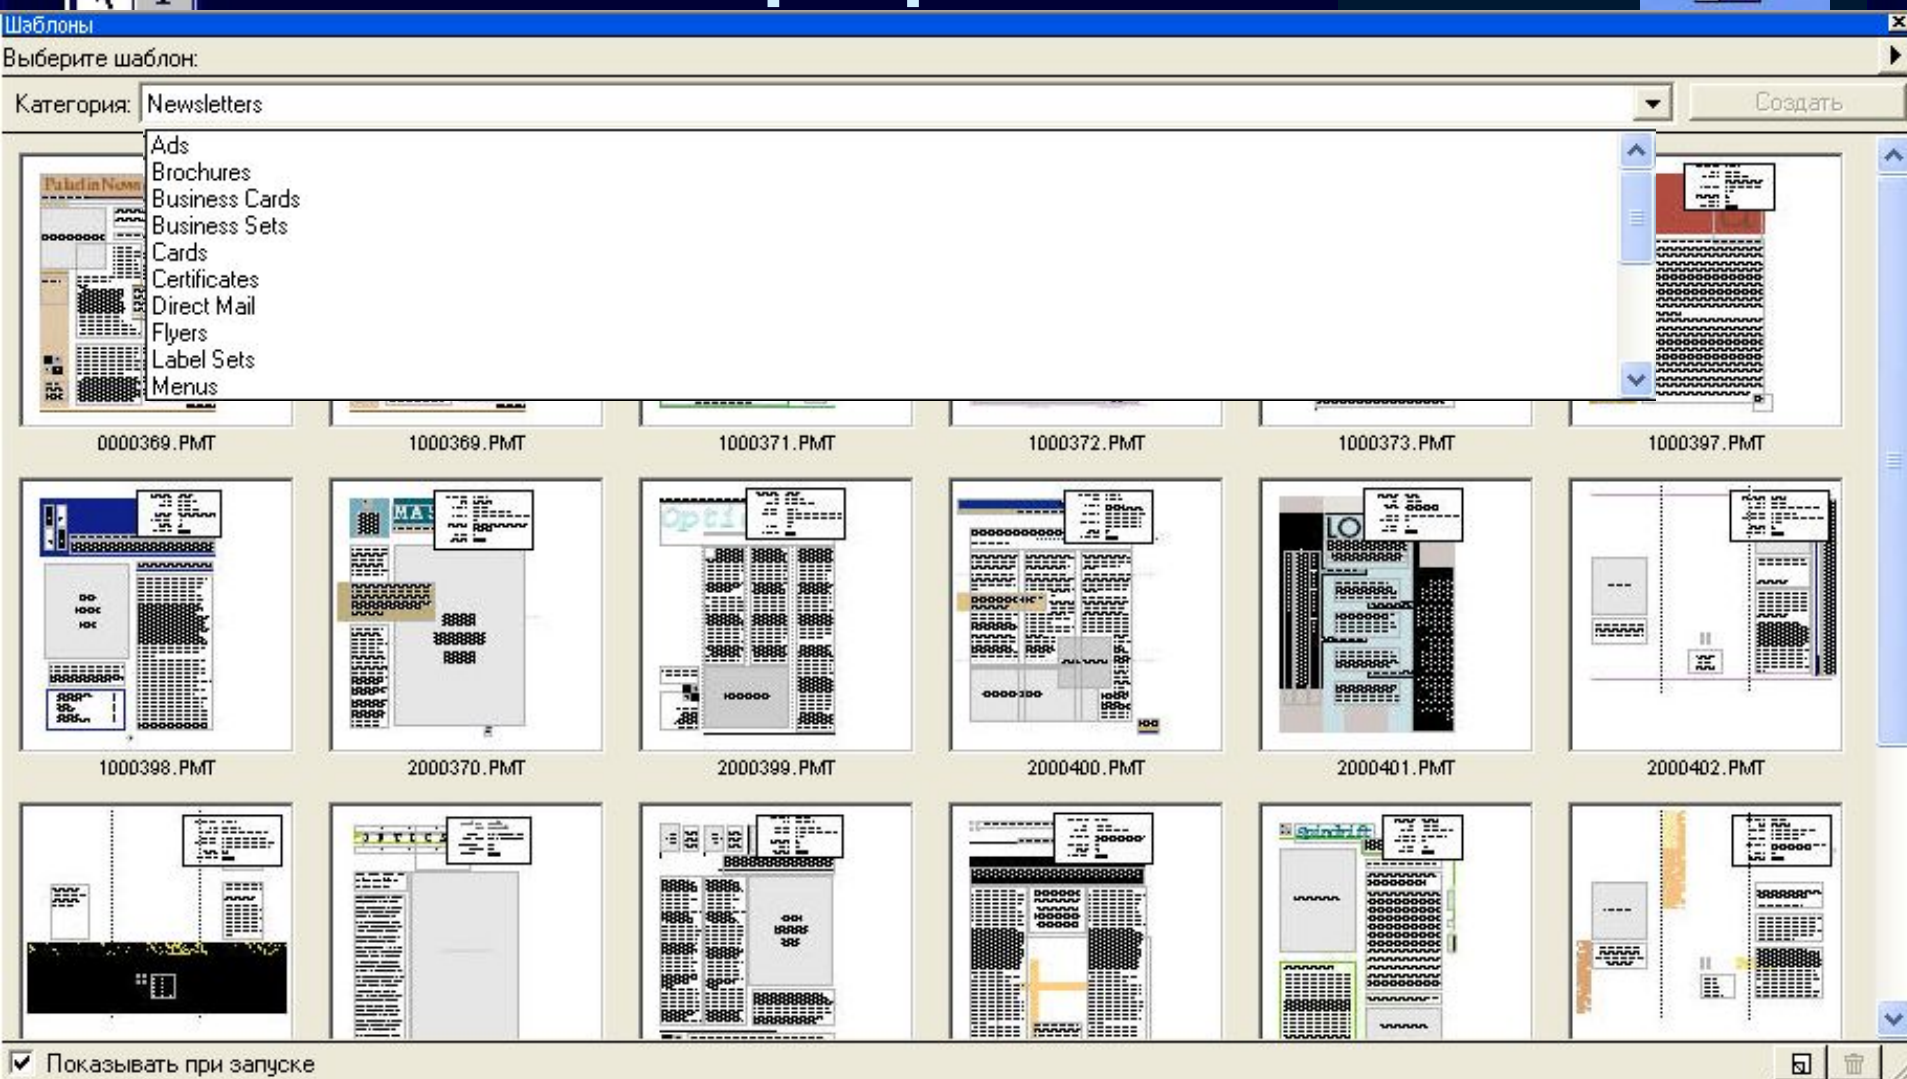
Шаблоны

Выберите шаблон:

Категория: Newsletters

Создать

Ads
Brochures
Business Cards
Business Sets
Cards
Certificates
Direct Mail
Flyers
Label Sets
Menus

0000369.PMT
1000369.PMT
1000371.PMT
1000372.PMT
1000373.PMT
1000397.PMT

1000398.PMT
2000370.PMT
2000399.PMT
2000400.PMT
2000401.PMT
2000402.PMT

Показывать при запуске